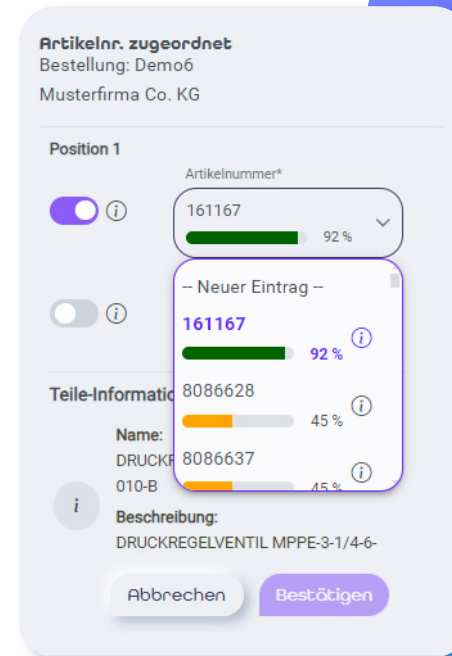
Artikelnr. zugeordnet
Bestellung: Demo6
Musterfirma Co. KG

Position 1

Artikelnummer*

161167
92 %

-- Neuer Eintrag --

161167
92 %

8086628
45 %

8086637
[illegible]

Teile-Informatio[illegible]

Name:
DRUCK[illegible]
010-B

Beschreibung:
DRUCKREGELVENTIL MPPE-3-1/4-6-

Abbrechen
Bestätigen